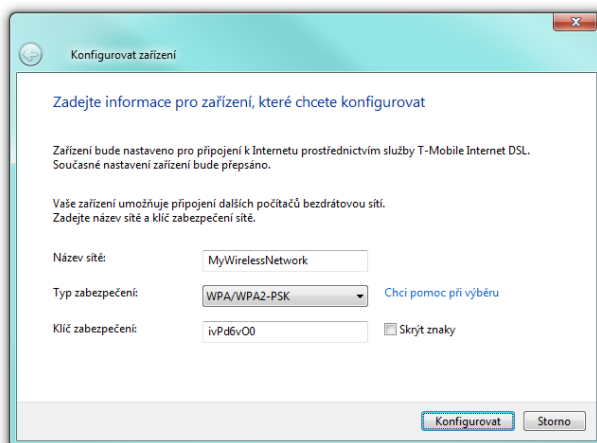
Konfigurovat zařízení

Zadejte informace pro zařízení, které chcete konfigurovat

Zařízení bude nastaveno pro připojení k Internetu prostřednictvím služby T-Mobile Internet DSL. Současné nastavení zařízení bude přepsáno.

Vaše zařízení umožňuje připojení dalších počítačů bezdrátovou sítí. Zadejte název sítě a klíč zabezpečení sítě.

Název sítě: MyWirelessNetwork

Typ zabezpečení: WPA/WPA2-PSK Chci pomoc při výběru

Klíč zabezpečení: ivPd6vO0 Skrýt znaky

Konfigurovat Storno